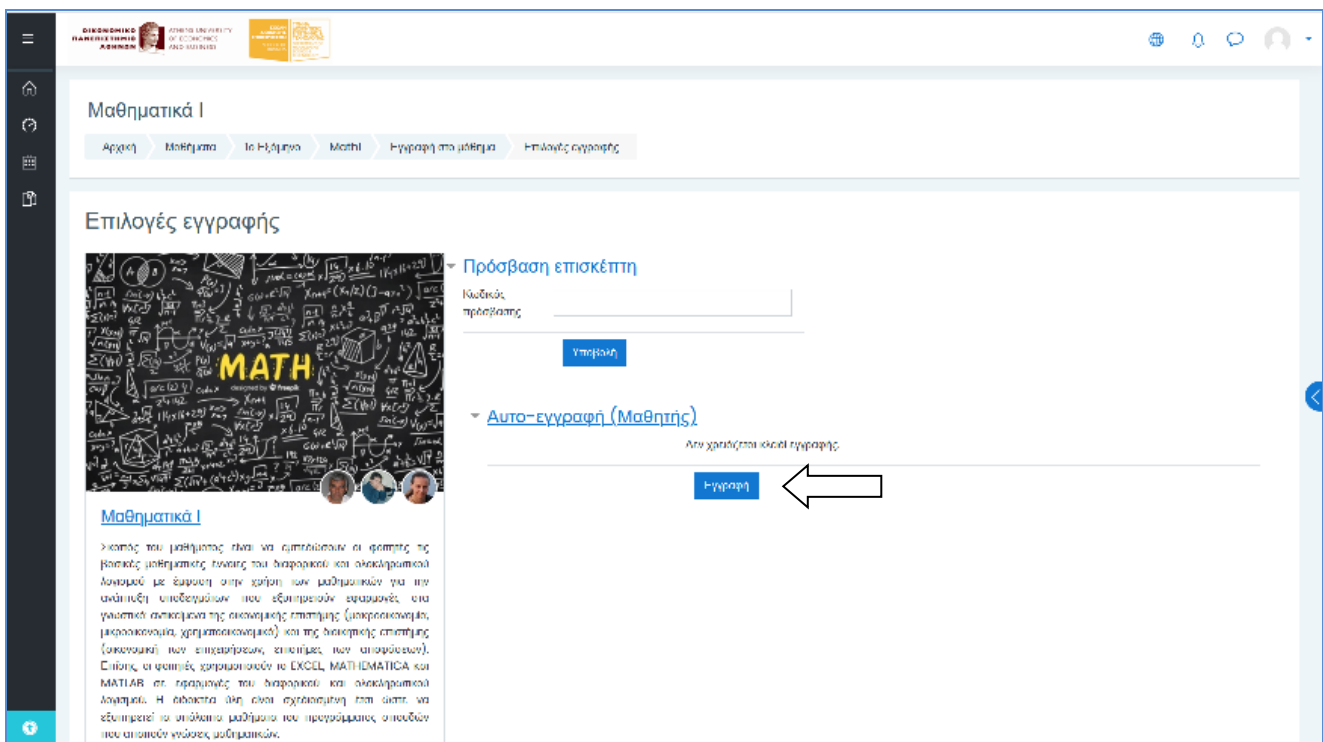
ΟΙΚΟΝΟΜΙΚΟ ΠΑΝΕΠΙΣΤΗΜΙΟ ΑΘΗΝΩΝ ATHENS UNIVERSITY OF ECONOMICS AND BUSINESS

Μαθηματικά Ι

Αρχική | Μαθήματα | 1ο Εξάμηνο | MathI | Εγγραφή στο μάθημα | Επιλογές εγγραφής

Επιλογές εγγραφής

MATH
designed by freepik

Μαθηματικά Ι

Σκοπός του μαθήματος είναι να εμπεδώσουν οι φοιτητές τις βασικές μαθηματικές έννοιες του διαφορικού και ολοκληρωτικού λογισμού με έμφαση στην χρήση των μαθηματικών για την ανάπτυξη υποδειγμάτων που εξυπηρετούν εφαρμογές στα γνωστικά αντικείμενα της οικονομικής επιστήμης (μακροοικονομία, μικροοικονομία, χρηματοοικονομικά) και της διοικητικής επιστήμης (οικονομική των επιχειρήσεων, επιστήμη των αποφάσεων). Επίσης, οι φοιτητές χρησιμοποιούν το EXCEL, MATHEMATICA και MATLAB σε εφαρμογές του διαφορικού και ολοκληρωτικού λογισμού. Η διδακτέα ύλη είναι σχεδιασμένη έτσι ώστε να εξυπηρετεί το υπόλοιπο μαθήματα του προγράμματος σπουδών που απαιτούν γνώσεις μαθηματικών.

Πρόσβαση επισκέπτη

Κωδικός πρόσβασης

Υποβολή

Αυτο-εγγραφή (Μαθητής)

Δεν χρειάζεται κλειδί εγγραφής.

Εγγραφή